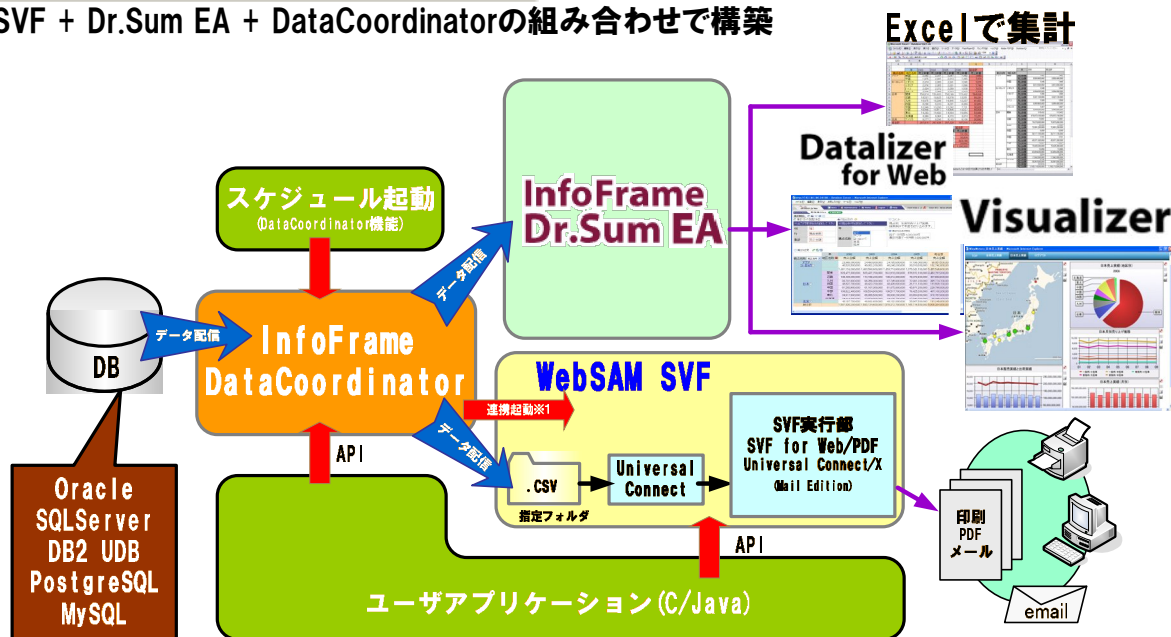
SVF + Dr.Sum EA + DataCoordinatorの組み合わせで構築

Excelで集計

Datalizer for Web

Visualizer

スケジュール起動
(DataCoordinator機能)

データ配信

InfoFrame Dr.Sum EA

DB

データ配信

InfoFrame DataCoordinator

WebSAM SVF

連携起動※1

データ配信

SVF実行部
SVF for Web/PDF
Universal Connect/X
(Mail Edition)

.CSV
指定フォルダ

Universal Connect

API

API

Oracle
SQLServer
DB2 UDB
PostgreSQL
MySQL

ユーザアプリケーション(C/Java)

印刷
PDF
メール

email